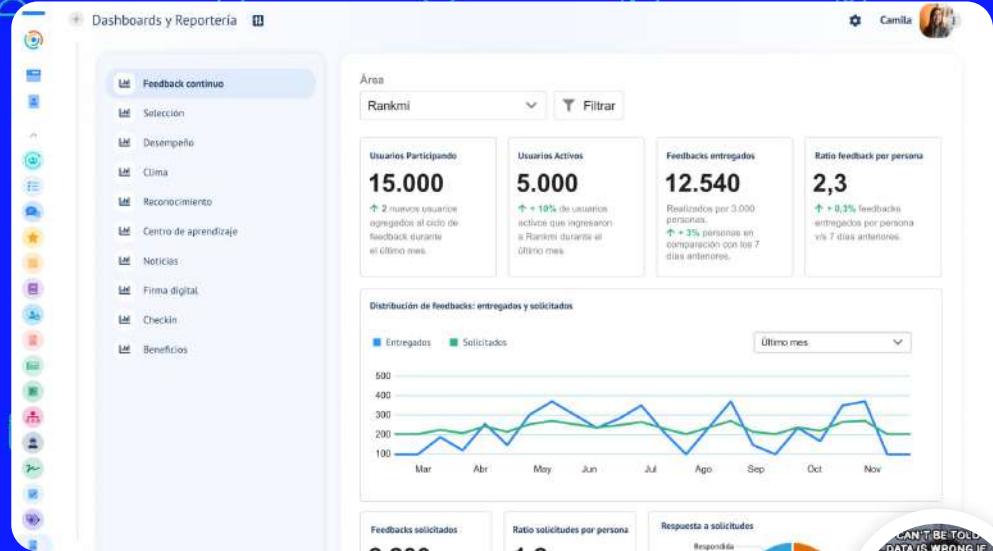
Dashboards y Reportería

Camila

Feedback continuo
Selección
Desempeño
Clima
Reconocimiento
Centro de aprendizaje
Noticias
Firma digital
Checkin
Beneficios

Área
Rankmi
Filtrar

Usuarios Participando
15.000
↑ 2 nuevos usuarios agregados al ciclo de feedback durante el último mes.

Usuarios Activos
5.000
↑ + 10% de usuarios activos que ingresaron a Rankmi durante el último mes.

Feedbacks entregados
12.540
Realizados por 3.000 personas.
↑ + 3% personas en comparación con los 7 días anteriores.

Ratio feedback por persona
2,3
↑ + 0,3% feedbacks entregados por persona v/s 7 días anteriores.

Distribución de feedbacks: entregados y solicitados
Entregados Solicitados
Último mes
500
400
300
200
100
Mar Abr May Jun Jul Ago Sep Oct Nov

Feedbacks solicitados
Ratio solicitudes por persona
Respuesta a solicitudes
Respondida

CAN'T BE TOLD DATA IS WRONG IF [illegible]